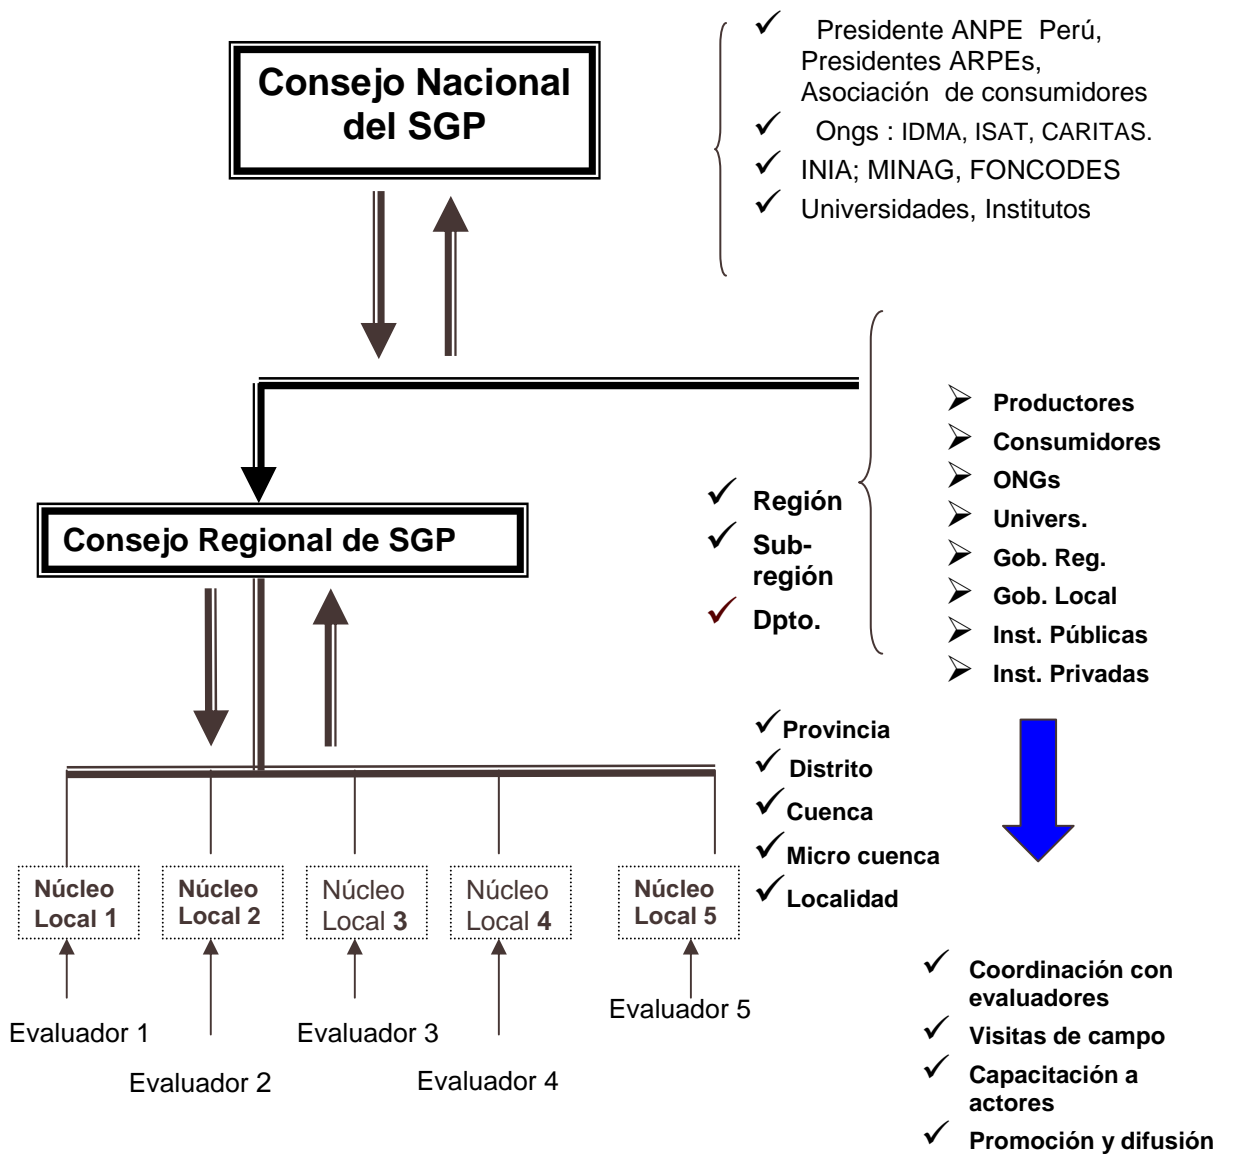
Consejo Nacional del SGP

✓ Presidente ANPE Perú, Presidentes ARPEs, Asociación de consumidores
✓ Ongs : IDMA, ISAT, CARITAS.
✓ INIA; MINAG, FONCODES
✓ Universidades, Institutos

Consejo Regional de SGP

✓ Región
✓ Sub-región
✓ Dpto.

➢ Productores
➢ Consumidores
➢ ONGs
➢ Univers.
➢ Gob. Reg.
➢ Gob. Local
➢ Inst. Públicas
➢ Inst. Privadas

✓ Provincia
✓ Distrito
✓ Cuenca
✓ Micro cuenca
✓ Localidad

Núcleo Local 1
Núcleo Local 2
Núcleo Local 3
Núcleo Local 4
Núcleo Local 5

Evaluador 1
Evaluador 2
Evaluador 3
Evaluador 4
Evaluador 5

✓ Coordinación con evaluadores
✓ Visitas de campo
✓ Capacitación a actores
✓ Promoción y difusión